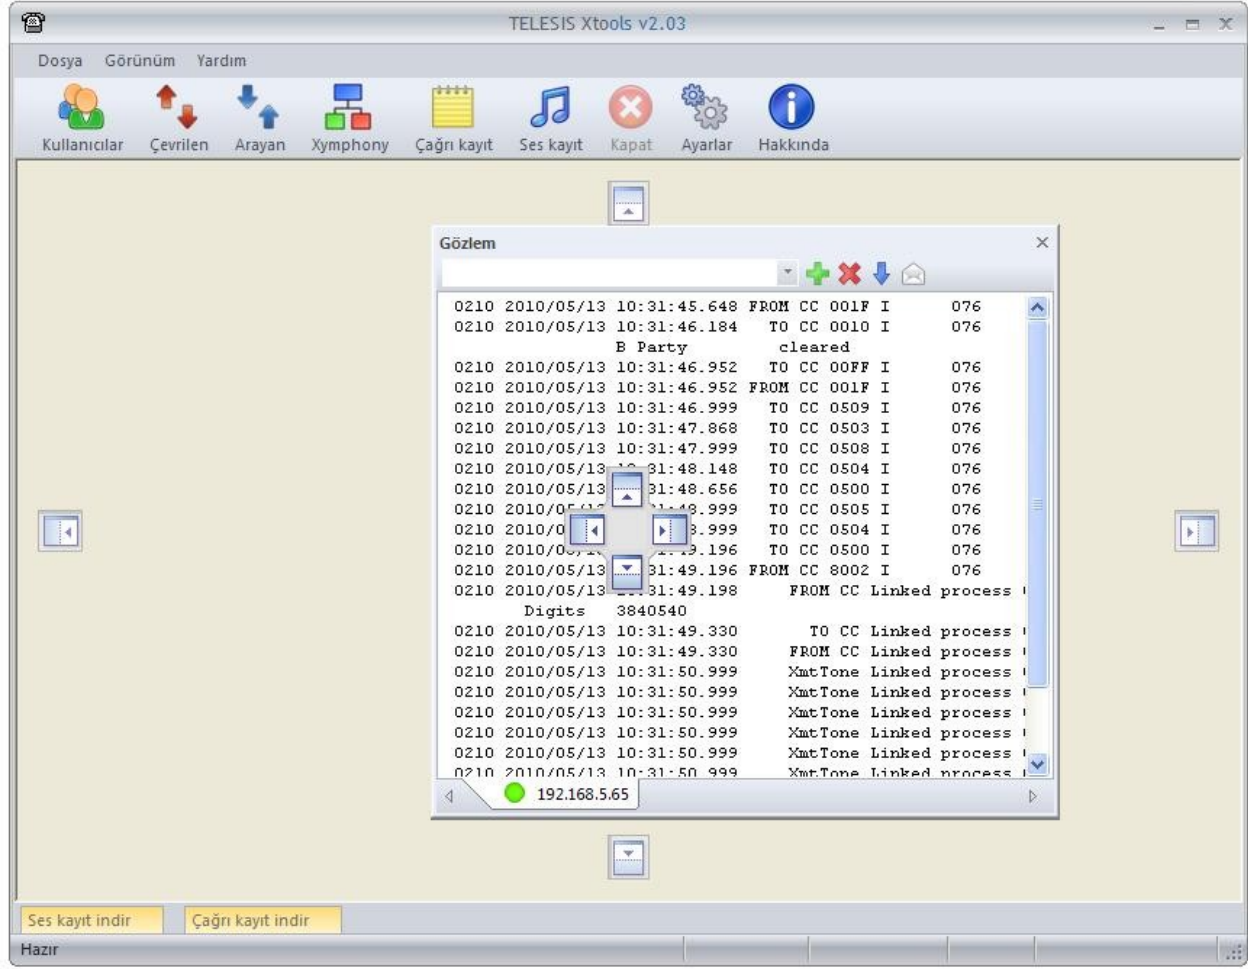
TELESIS Xtools v2.03

Dosya Görünüm Yardım

Kullanıcılar Çevrilen Arayan Xymphony Çağrı kayıt Ses kayıt Kapat Ayarlar Hakkında

Gözlem

0210 2010/05/13 10:31:45.648 FROM CC 001F I 076
0210 2010/05/13 10:31:46.184 TO CC 0010 I 076
B Party cleared
0210 2010/05/13 10:31:46.952 TO CC 00FF I 076
0210 2010/05/13 10:31:46.952 FROM CC 001F I 076
0210 2010/05/13 10:31:46.999 TO CC 0509 I 076
0210 2010/05/13 10:31:47.868 TO CC 0503 I 076
0210 2010/05/13 10:31:47.999 TO CC 0508 I 076
0210 2010/05/13 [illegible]31:48.148 TO CC 0504 I 076
0210 2010/05/13 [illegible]31:48.656 TO CC 0500 I 076
0210 2010/0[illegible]8.999 TO CC 0505 I 076
0210 2010/0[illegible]3.999 TO CC 0504 I 076
0210 2010/0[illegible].196 TO CC 0500 I 076
0210 2010/05/13 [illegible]31:49.196 FROM CC 8002 I 076
0210 2010/05/13 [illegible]31:49.198 FROM CC Linked process
Digits 3840540
0210 2010/05/13 10:31:49.330 TO CC Linked process
0210 2010/05/13 10:31:49.330 FROM CC Linked process
0210 2010/05/13 10:31:50.999 XmtTone Linked process
0210 2010/05/13 10:31:50.999 XmtTone Linked process
0210 2010/05/13 10:31:50.999 XmtTone Linked process
0210 2010/05/13 10:31:50.999 XmtTone Linked process
0210 2010/05/13 10:31:50.999 XmtTone Linked process
0210 2010/05/13 10:31:50.999 XmtTone Linked process

192.168.5.65

Ses kayıt indir Çağrı kayıt indir

Hazır